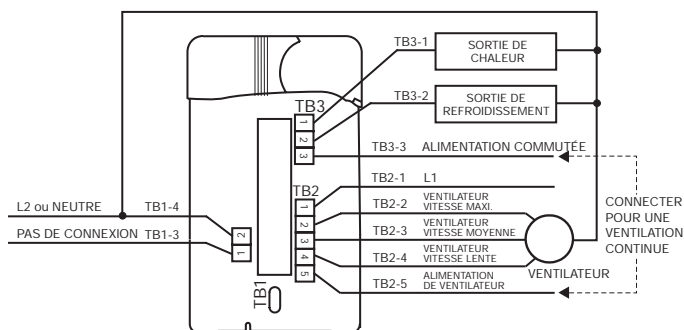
TB3-1
SORTIE DE CHALEUR
TB3-2
SORTIE DE REFROIDISSEMENT
TB3
1
2
3
TB3-3 ALIMENTATION COMMUTÉE
TB2
TB2-1 L1
1
TB2-2 VENTILATEUR VITESSE MAXI.
2
TB2-3 VENTILATEUR VITESSE MOYENNE
3
TB2-4 VENTILATEUR VITESSE LENTE
4
5
TB2-5 ALIMENTATION DE VENTILATEUR
CONNECTER POUR UNE VENTILATION CONTINUE
VENTILATEUR
L2 ou NEUTRE TB1-4
PAS DE CONNEXION TB1-3
2
1
TB1